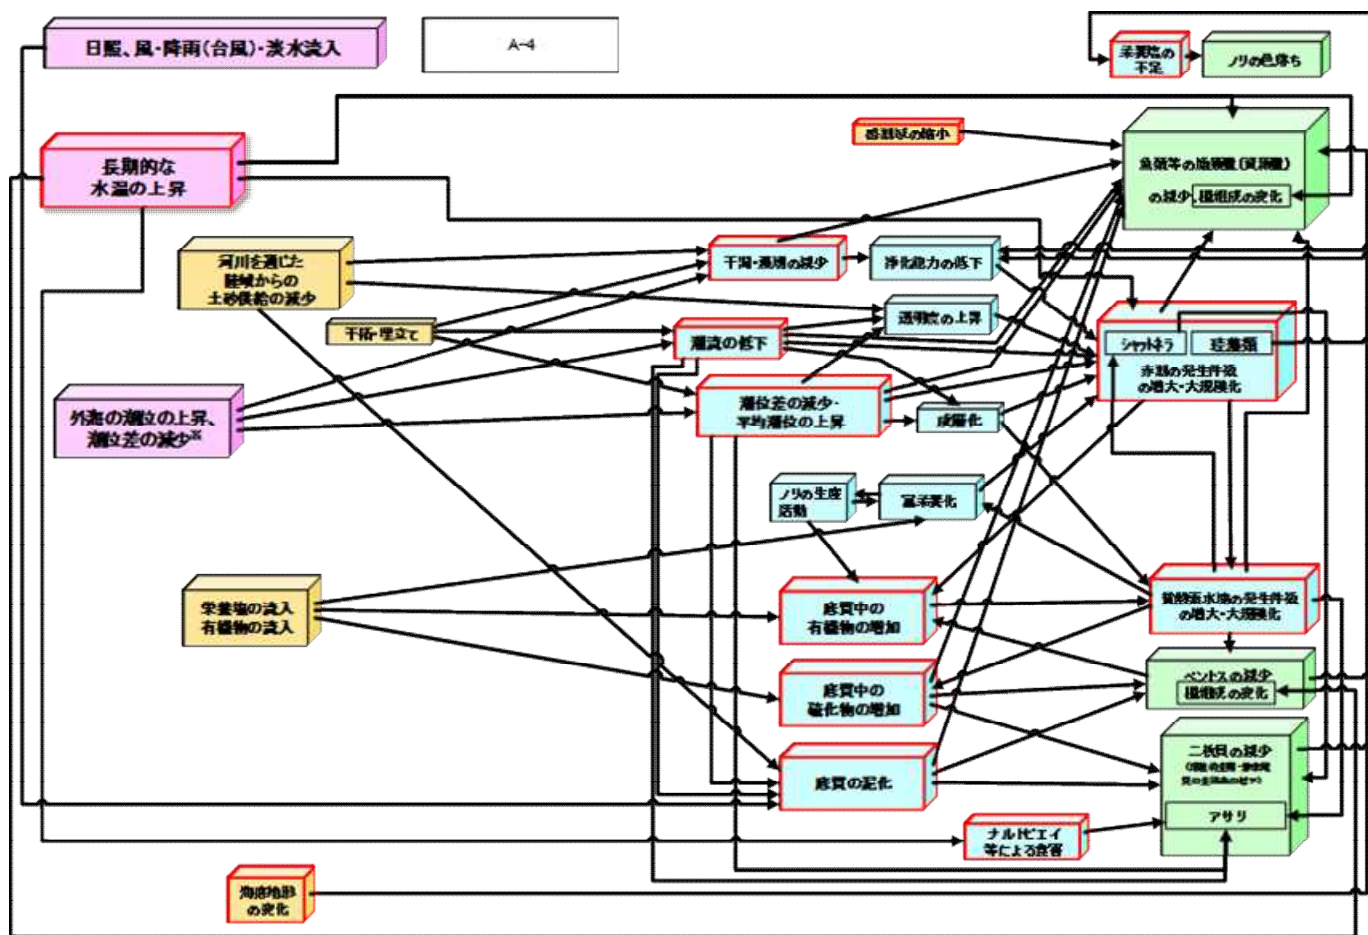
日照、風・降雨(台風)・淡水流入

A-4

栄養塩の不足

ノリの色落ち

長期的な水温の上昇

藻場域の縮小

魚類等の漁獲量(資源量)の減少 種組成の変化

河川を通じた陸域からの土砂供給の減少

干潟・藻場の減少

浄化能力の低下

干拓・埋立て

透明度の上昇

潮流の低下

シャットネラ

珪藻類

赤潮の発生件数の増大・大規模化

外海の潮位の上昇、潮位差の減少※

潮位差の減少・平均潮位の上昇

成層化

ノリの生産活動

富栄養化

栄養塩の流入 有機物の流入

底質中の有機物の増加

貧酸素水塊の発生件数の増大・大規模化

ベントスの減少 種組成の変化

底質中の硫化物の増加

二枚貝の減少

アサリ

底質の泥化

ナルトビエイ等による食害

海底地形の変化